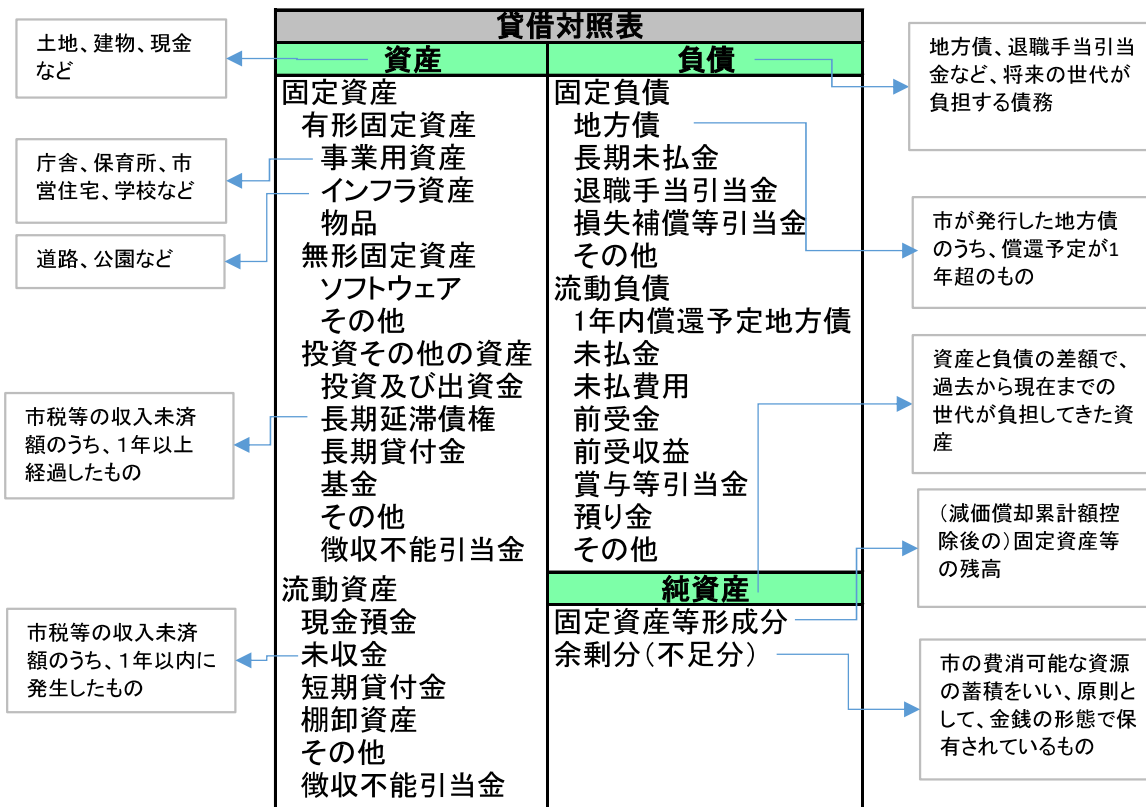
土地、建物、現金など

庁舎、保育所、市営住宅、学校など

道路、公園など

市税等の収入未済額のうち、1年以上経過したもの

市税等の収入未済額のうち、1年以内に発生したもの

貸借対照表

| 資産 | 負債 |
|---|---|
| 固定資産 | 固定負債 |
| 有形固定資産 | 地方債 |
| 事業用資産 | 長期未払金 |
| インフラ資産 | 退職手当引当金 |
| 物品 | 損失補償等引当金 |
| 無形固定資産 | その他 |
| ソフトウェア | 流動負債 |
| その他 | 1年内償還予定地方債 |
| 投資その他の資産 | 未払金 |
| 投資及び出資金 | 未払費用 |
| 長期延滞債権 | 前受金 |
| 長期貸付金 | 前受収益 |
| 基金 | 賞与等引当金 |
| その他 | 預り金 |
| 徴収不能引当金 | その他 |
| 流動資産 | 純資産 |
| 現金預金 | 固定資産等形成分 |
| 未収金 | 余剰分（不足分） |
| 短期貸付金 | |
| 棚卸資産 | |
| その他 | |
| 徴収不能引当金 | |

地方債、退職手当引当金など、将来の世代が負担する債務

市が発行した地方債のうち、償還予定が1年超のもの

資産と負債の差額で、過去から現在までの世代が負担してきた資産

（減価償却累計額控除後の）固定資産等の残高

市の費消可能な資源の蓄積をいい、原則として、金銭の形態で保有されているもの